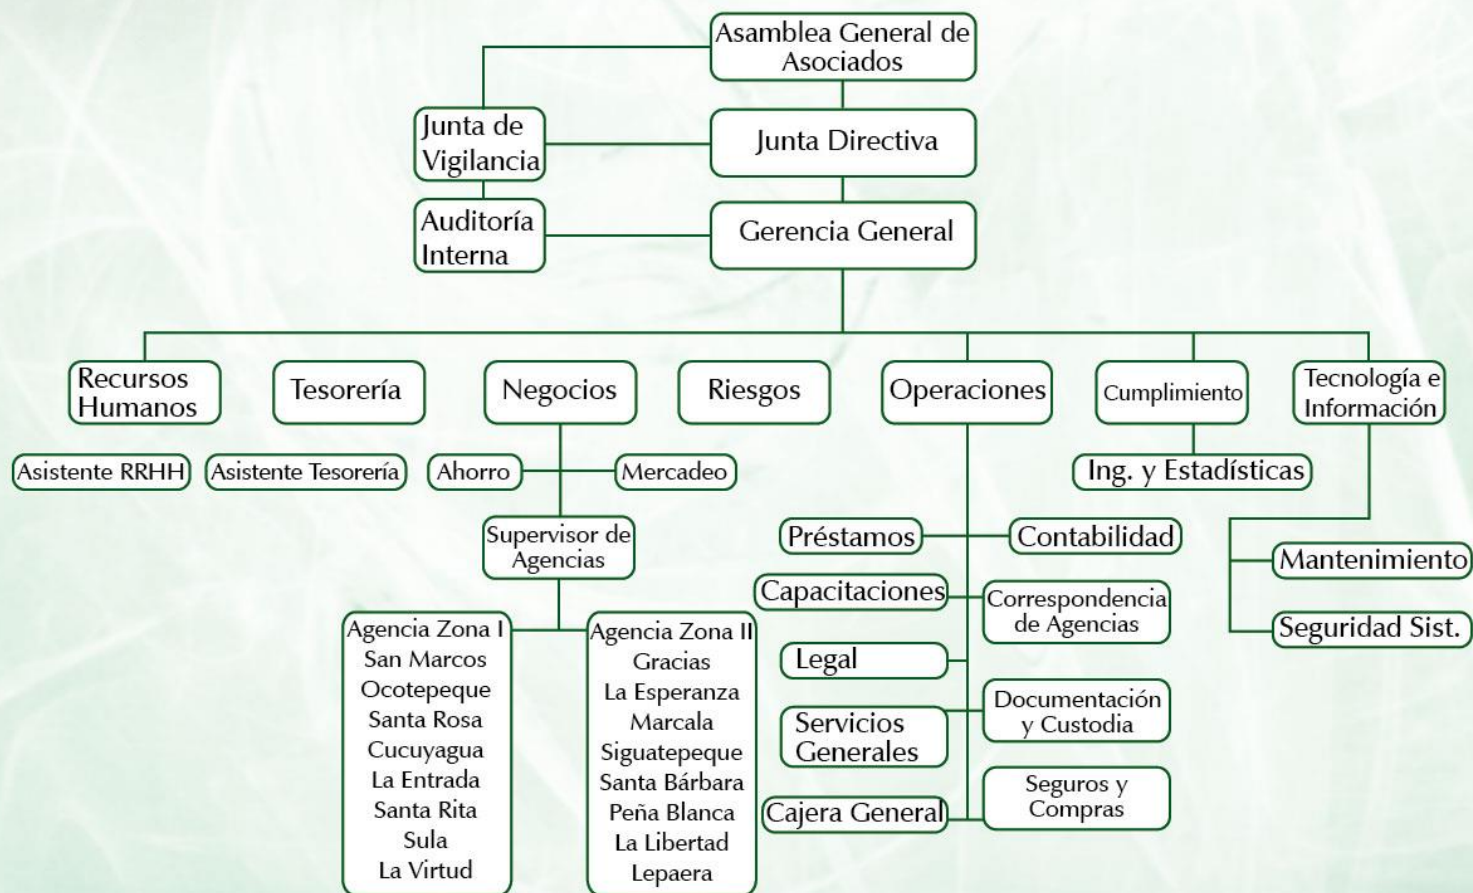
Asamblea General de Asociados

Junta de Vigilancia

Junta Directiva

Auditoría Interna

Gerencia General

Recursos Humanos

Tesorería

Negocios

Riesgos

Operaciones

Cumplimiento

Tecnología e Información

Asistente RRHH

Asistente Tesorería

Ahorro

Mercadeo

Ing. y Estadísticas

Supervisor de Agencias

Préstamos

Contabilidad

Mantenimiento

Capacitaciones

Correspondencia de Agencias

Seguridad Sist.

Agencia Zona I
San Marcos
Ocotepeque
Santa Rosa
Cucuyagua
La Entrada
Santa Rita
Sula
La Virtud

Agencia Zona II
Gracias
La Esperanza
Marcala
Siguatepeque
Santa Bárbara
Peña Blanca
La Libertad
Lepaera

Legal

Documentación y Custodia

Servicios Generales

Cajera General

Seguros y Compras